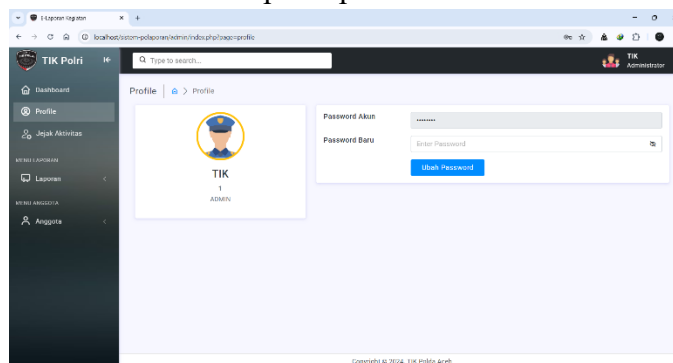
E-Laporan Kegiatan
localhost/sistem-pelaporan/admin/index.php?page=profile
TIK Polri
Q Type to search...
TIK
Administrator
Dashboard
Profile
Jejak Aktivitas
MENU LAPORAN
Laporan
MENU ANGGOTA
Anggota
Profile | Profile
TIK
1
ADMIN
Password Akun
.........
Password Baru
Enter Password
Ubah Password
Copyright © 2024. TIK Polda Aceh